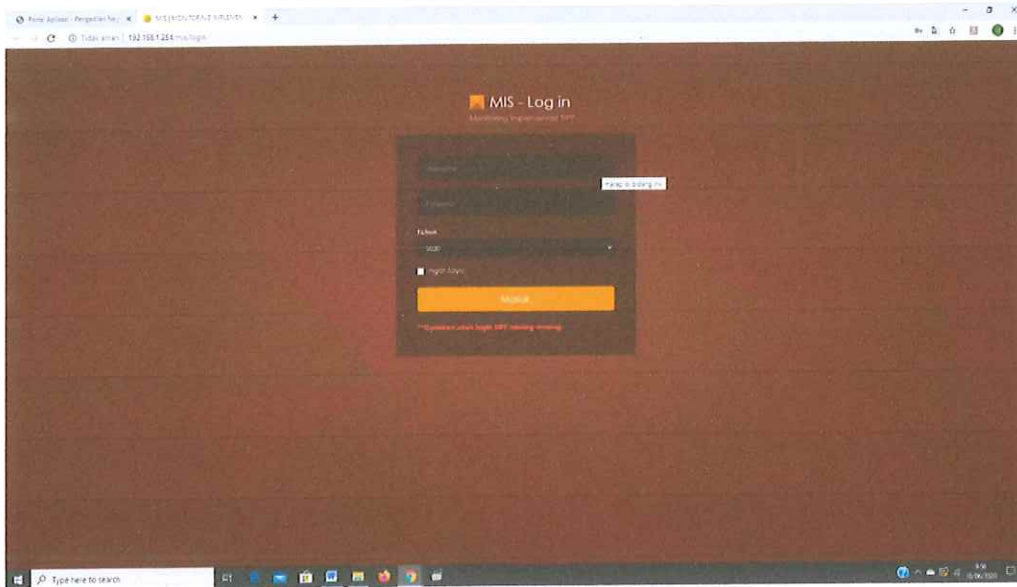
Portal Aplikasi - Pengadilan Neg ×
MIS | MONITORING IMPLEMEN ×
+

Tidak aman | 192.168.1.254/mis/login

MIS - Log in
Monitoring Implementasi SPP

Username
Harap isi bidang ini
Password

Tahun
2020

Ingat Saya

Masuk

**Gunakan akun login SIPP masing-masing

Type here to search